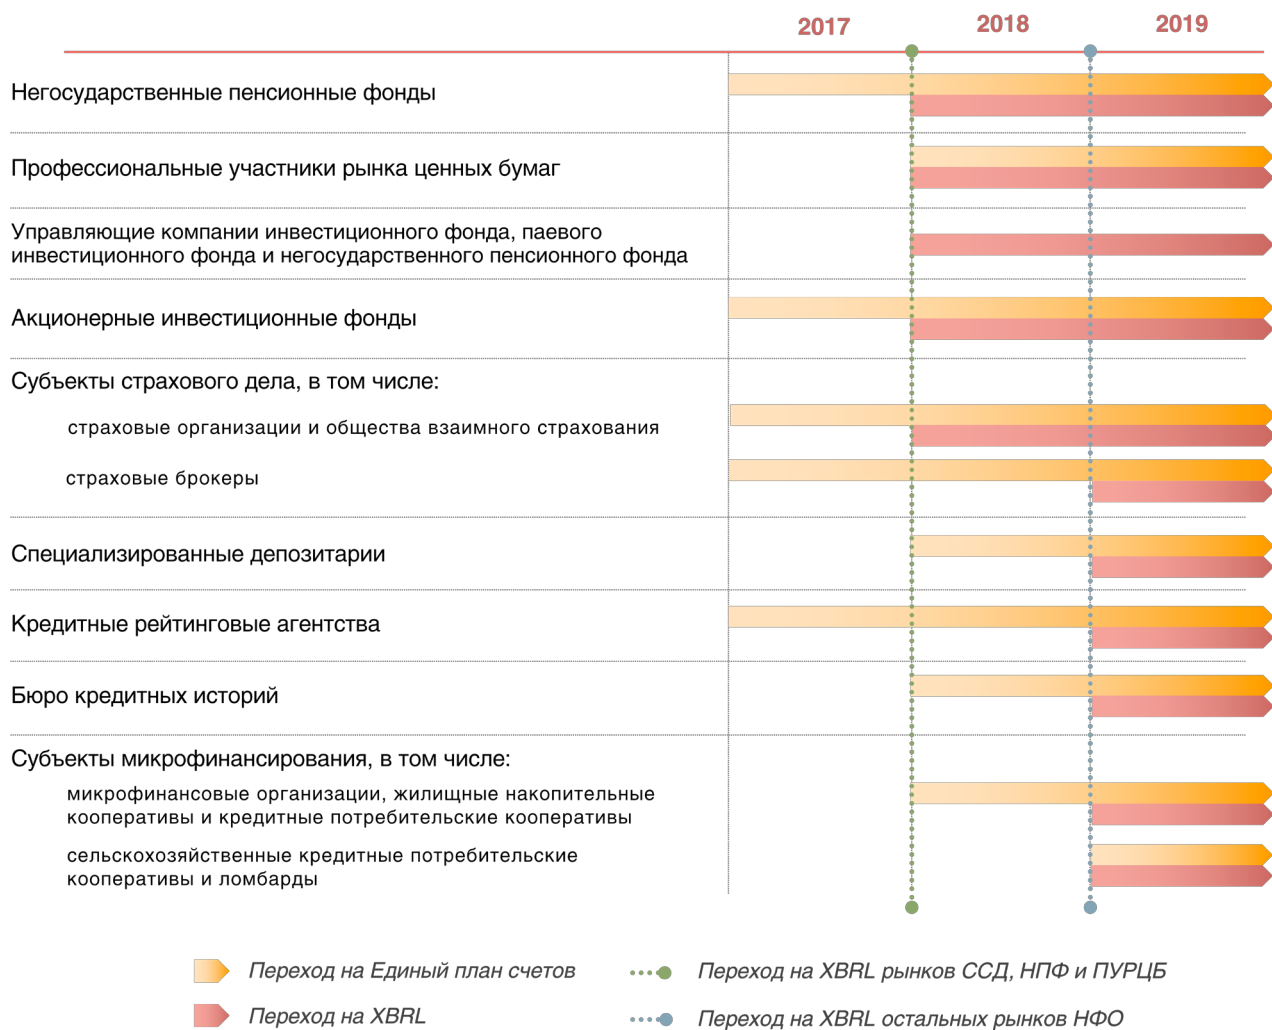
2017 2018 2019

Негосударственные пенсионные фонды

Профессиональные участники рынка ценных бумаг

Управляющие компании инвестиционного фонда, паевого инвестиционного фонда и негосударственного пенсионного фонда

Акционерные инвестиционные фонды

Субъекты страхового дела, в том числе:

страховые организации и общества взаимного страхования

страховые брокеры

Специализированные депозитарии

Кредитные рейтинговые агентства

Бюро кредитных историй

Субъекты микрофинансирования, в том числе:

микрофинансовые организации, жилищные накопительные кооперативы и кредитные потребительские кооперативы

сельскохозяйственные кредитные потребительские кооперативы и ломбарды

Переход на Единый план счетов

Переход на XBRL

Переход на XBRL рынков ССД, НПФ и ПУРЦБ

Переход на XBRL остальных рынков НФО